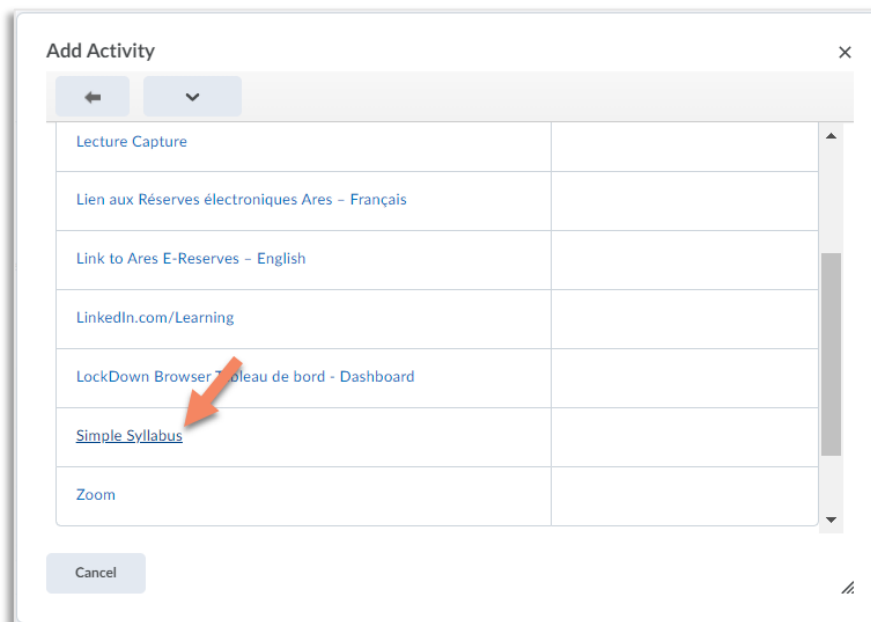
Add Activity

×

| | |
|---|---|
| Lecture Capture | |
| Lien aux Réserves électroniques Ares – Français | |
| Link to Ares E-Reserves – English | |
| LinkedIn.com/Learning | |
| LockDown Browser T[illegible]leau de bord - Dashboard | |
| Simple Syllabus | |
| Zoom | |

Cancel